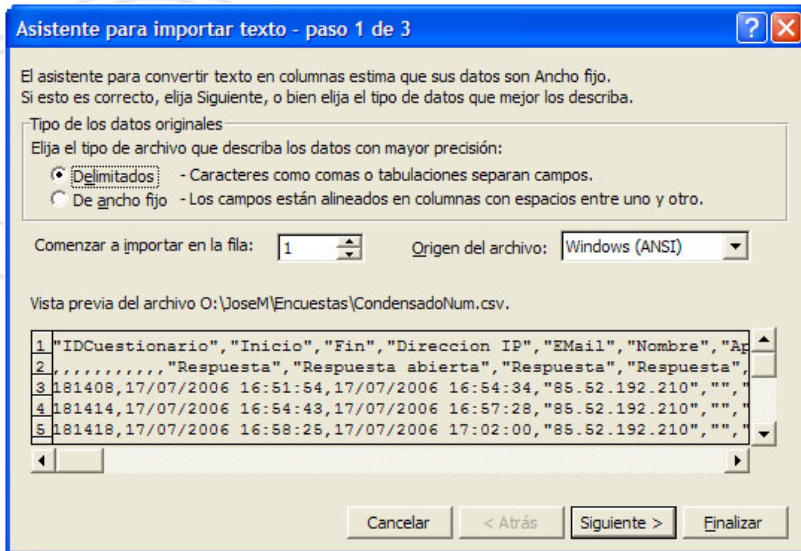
Asistente para importar texto - paso 1 de 3

El asistente para convertir texto en columnas estima que sus datos son Ancho fijo.
Si esto es correcto, elija Siguiente, o bien elija el tipo de datos que mejor los describa.

Tipo de los datos originales
Elija el tipo de archivo que describa los datos con mayor precisión:
Delimitados - Caracteres como comas o tabulaciones separan campos.
De ancho fijo - Los campos están alineados en columnas con espacios entre uno y otro.

Comenzar a importar en la fila: 1
Origen del archivo: Windows (ANSI)

Vista previa del archivo O:\JoseM\Encuestas\CondensadoNum.csv.

1 "IDCuestionario","Inicio","Fin","Direccion IP","EMail","Nombre","Ap
2 ,,,,,,,,,,"Respuesta","Respuesta abierta","Respuesta","Respuesta",
3 181408,17/07/2006 16:51:54,17/07/2006 16:54:34,"85.52.192.210","","
4 181414,17/07/2006 16:54:43,17/07/2006 16:57:28,"85.52.192.210","","
5 181418,17/07/2006 16:58:25,17/07/2006 17:02:00,"85.52.192.210","","

Cancelar
< Atrás
Siguiente >
Finalizar